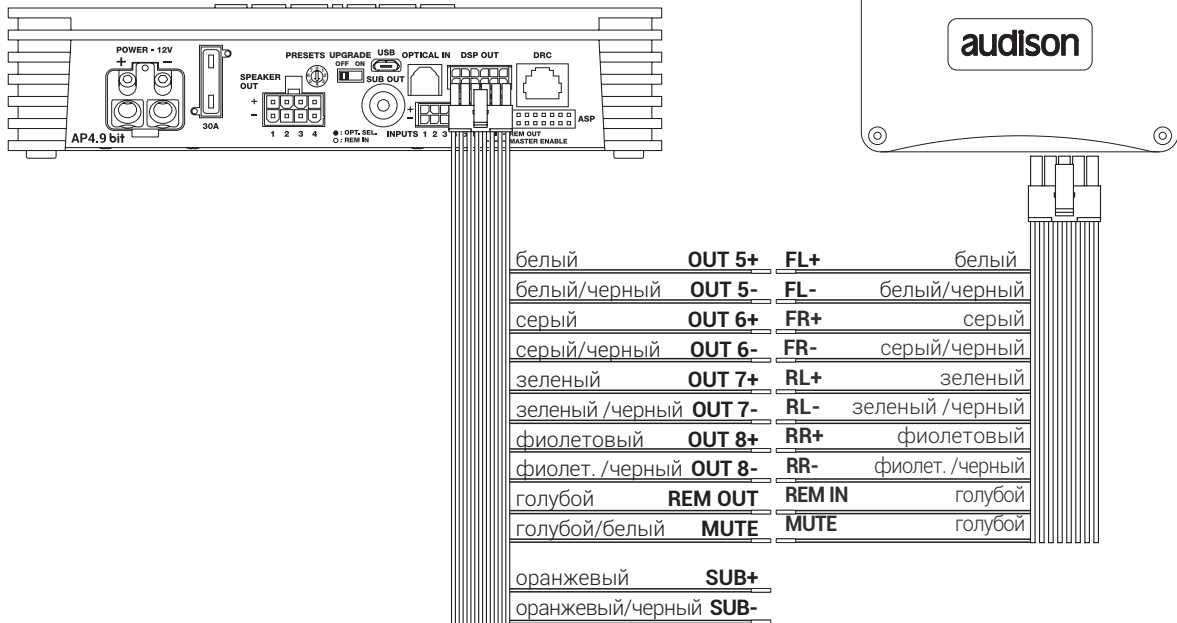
POWER - 12V
+ −
30A
AP4.9 bit
PRESETS UPGRADE USB OPTICAL IN DSP OUT DRC
OFF ON
SPEAKER OUT
SUB OUT
+
-
1 2 3 4
●: OPT. SEL.
○: REM IN
INPUTS 1 2 3
REM OUT
MASTER ENABLE
ASP

audison

белый OUT 5+ FL+ белый
белый/черный OUT 5- FL- белый/черный
серый OUT 6+ FR+ серый
серый/черный OUT 6- FR- серый/черный
зеленый OUT 7+ RL+ зеленый
зеленый /черный OUT 7- RL- зеленый /черный
фиолетовый OUT 8+ RR+ фиолетовый
фиолет. /черный OUT 8- RR- фиолет. /черный
голубой REM OUT REM IN голубой
голубой/белый MUTE MUTE голубой

оранжевый SUB+
оранжевый/черный SUB-